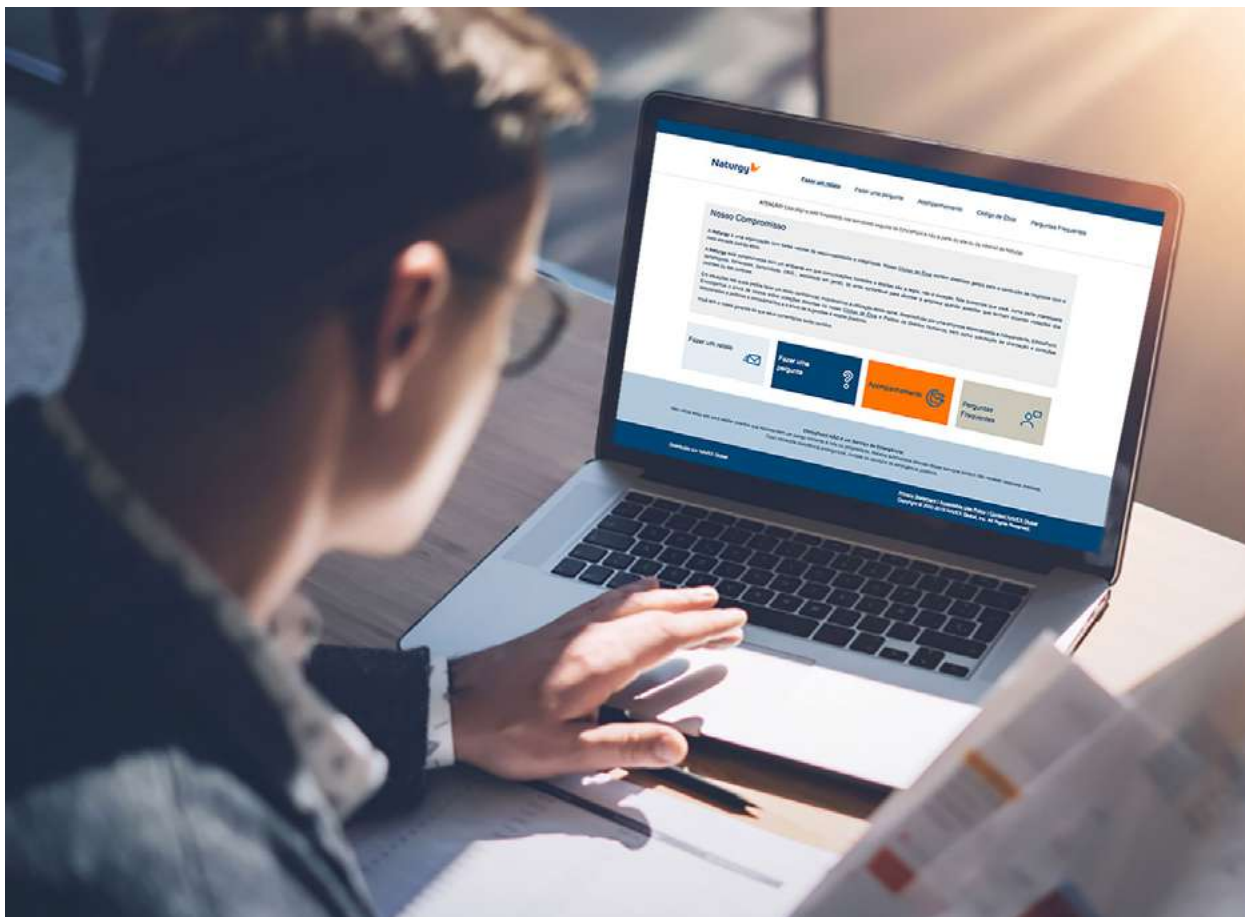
Naturgy

Fazer um relato | Fazer uma pergunta | Acompanhamento | Código de Ética | Perguntas Frequentes

ATENÇÃO: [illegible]

Nosso Compromisso

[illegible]

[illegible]

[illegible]

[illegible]

Fazer um relato

Fazer uma pergunta

Acompanhamento

Perguntas Frequentes

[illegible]

EthicsPoint NÃO é um Serviço de Emergência

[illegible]

Distribuído por NAVEX Global

Privacy Statement | Accessibility User Policy | Contact NAVEX Global
Copyright © 2000-2019 NAVEX Global, Inc. All Rights Reserved.